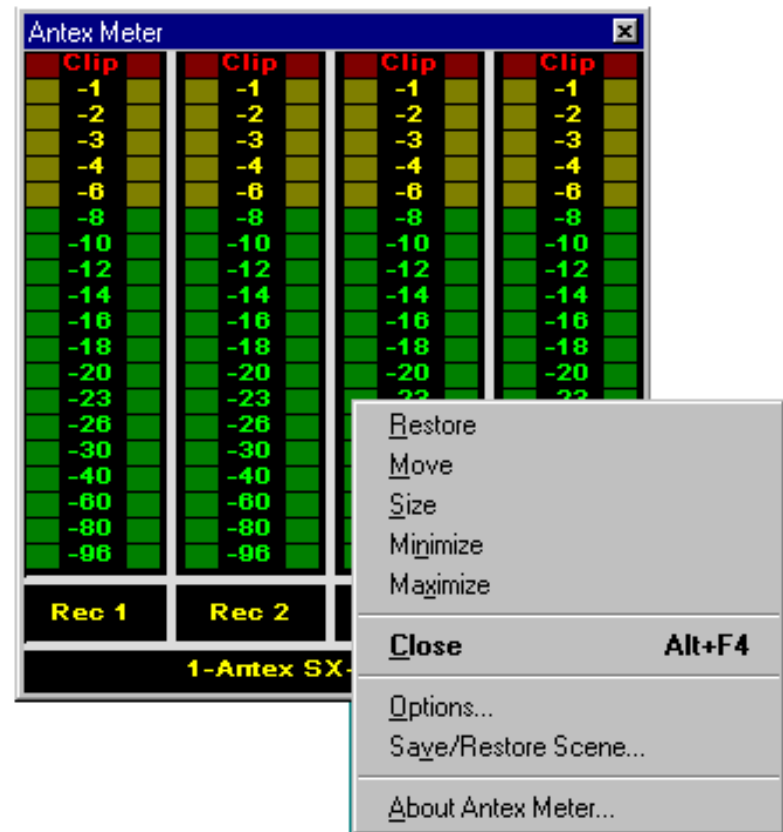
Antex Meter

| Clip | Clip | Clip | Clip |
|---|---|---|---|
| -1 | -1 | -1 | -1 |
| -2 | -2 | -2 | -2 |
| -3 | -3 | -3 | -3 |
| -4 | -4 | -4 | -4 |
| -6 | -6 | -6 | -6 |
| -8 | -8 | -8 | -8 |
| -10 | -10 | -10 | -10 |
| -12 | -12 | -12 | -12 |
| -14 | -14 | -14 | -14 |
| -16 | -16 | -16 | -16 |
| -18 | -18 | -18 | -18 |
| -20 | -20 | -20 | -20 |
| -23 | -23 | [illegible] | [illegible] |
| -26 | -26 | | |
| -30 | -30 | | |
| -40 | -40 | | |
| -60 | -60 | | |
| -80 | -80 | | |
| -96 | -96 | | |

Rec 1
Rec 2

1-Antex SX-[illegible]

Restore
Move
Size
Minimize
Maximize
Close Alt+F4
Options...
Save/Restore Scene...
About Antex Meter...